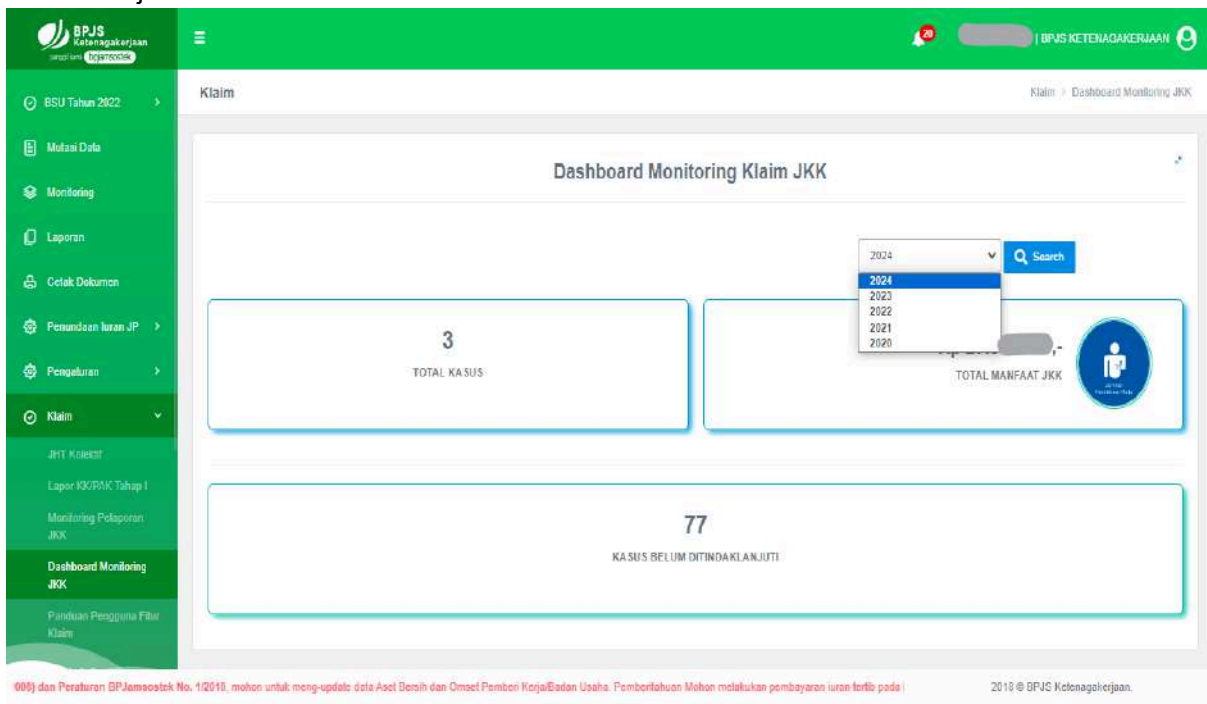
BPJS Ketenagakerjaan
dulu bpjamsostek

20 | BPJS KETENAGAKERJAAN

BSU Tahun 2022
Mutasi Data
Monitoring
Laporan
Cetak Dokumen
Penundaan Iuran JP
Pengaturan
Klaim
JHT Kolektif
Lapor KK/PAK Tahap I
Monitoring Pelaporan JKK
Dashboard Monitoring JKK
Panduan Pengguna Fitur Klaim

Klaim

Klaim > Dashboard Monitoring JKK

Dashboard Monitoring Klaim JKK

2024
2024
2023
2022
2021
2020

Search

3
TOTAL KASUS

Rp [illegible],-
TOTAL MANFAAT JKK

77
KASUS BELUM DITINDAKLANJUTI

008) dan Peraturan BPJamsostek No. 1/2010, mohon untuk meng-update data Aset Bersih dan Omset Pemberi Kerja/Badan Usaha. Pemberitahuan Mohon melakukan pembayaran iuran tertib pada

2018 © BPJS Ketenagakerjaan.